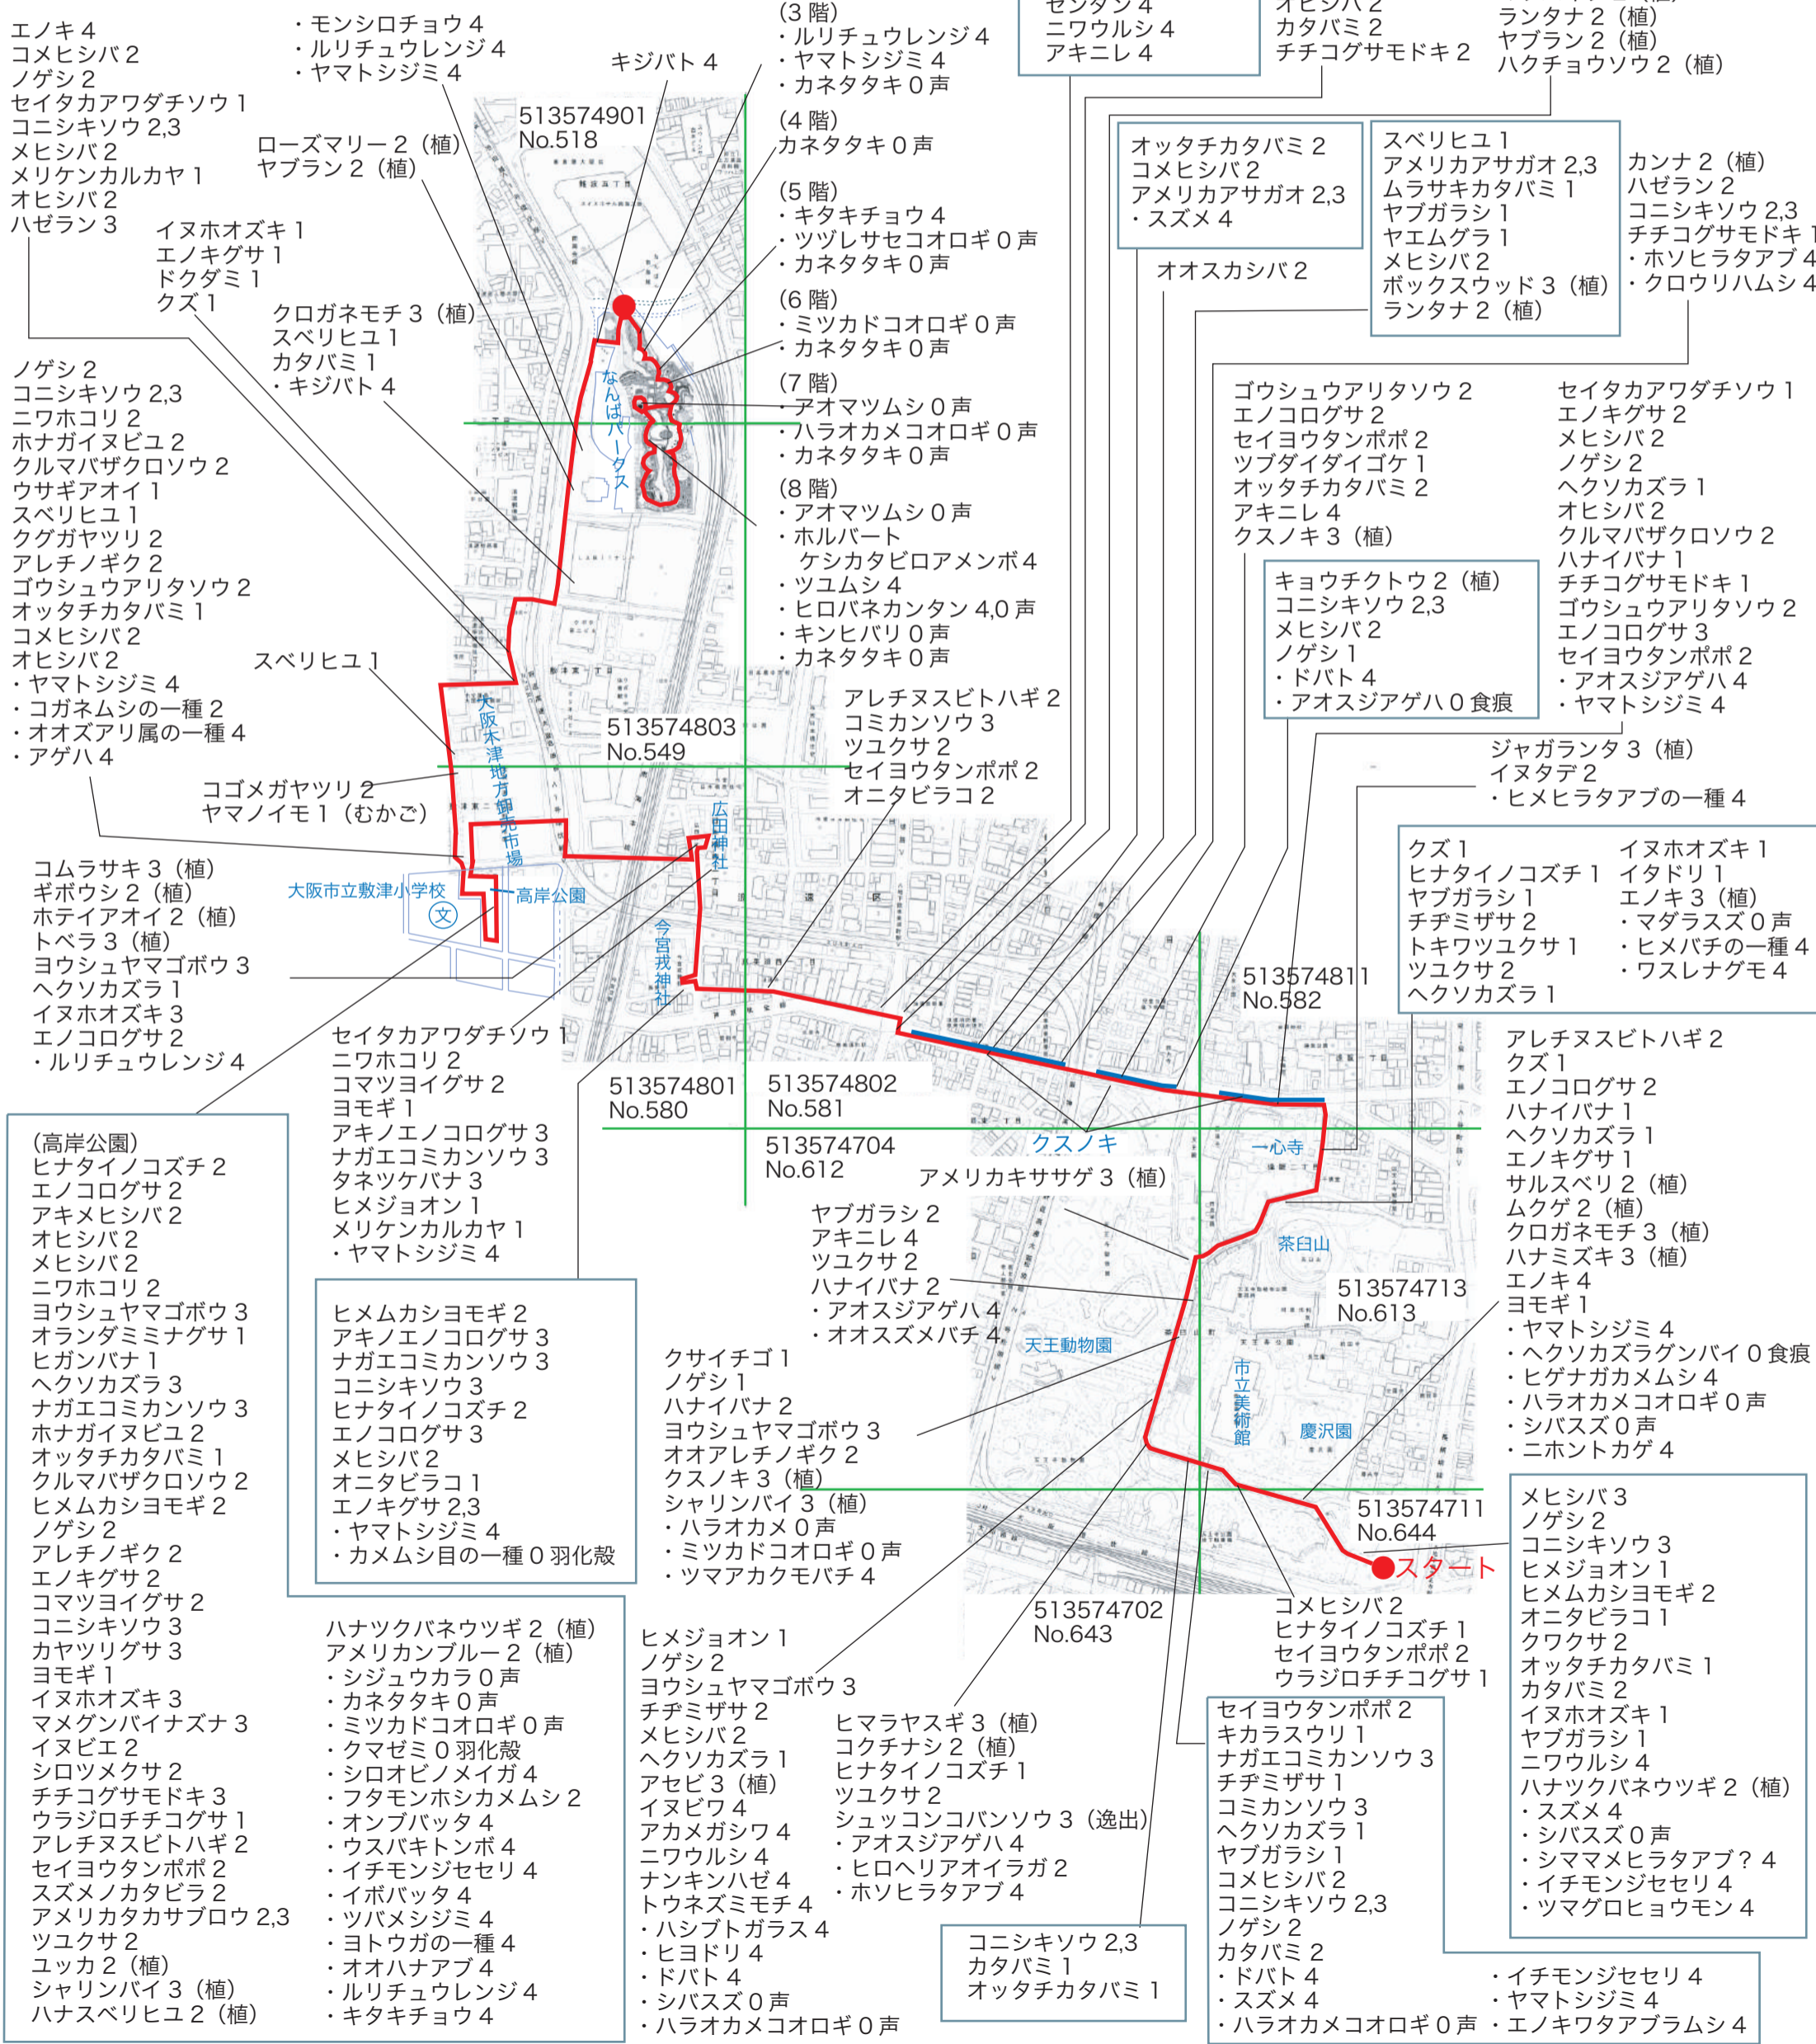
エノキ 4
コメヒシバ 2
ノゲシ 2
セイタカアワダチソウ 1
コニシキソウ 2,3
メヒシバ 2
メリケンカルカヤ 1
オヒシバ 2
ハゼラン 3

・モンシロチョウ 4
・ルリチュウレンジ 4
・ヤマトシジミ 4

キジバト 4

(3 階)
・ルリチュウレンジ 4
・ヤマトシジミ 4
・カネタタキ 0 声

センダン 4
ニワウルシ 4
アキニレ 4

オヒシバ 2
カタバミ 2
チチコグサモドキ 2

ランタナ 2（植）
ヤブラン 2（植）
ハクチョウソウ 2（植）

513574901
No.518

ローズマリー 2（植）
ヤブラン 2（植）

(4 階)
カネタタキ 0 声

オッタチカタバミ 2
コメヒシバ 2
アメリカアサガオ 2,3
・スズメ 4

スベリヒユ 1
アメリカアサガオ 2,3
ムラサキカタバミ 1
ヤブガラシ 1
ヤエムグラ 1
メヒシバ 2
ボックスウッド 3（植）
ランタナ 2（植）

カンナ 2（植）
ハゼラン 2
コニシキソウ 2,3
チチコグサモドキ 1
・ホソヒラタアブ 4
・クロウリハムシ 4

イヌホオズキ 1
エノキグサ 1
ドクダミ 1
クズ 1

(5 階)
・キタキチョウ 4
・ツヅレサセコオロギ 0 声
・カネタタキ 0 声

オオスカシバ 2

クロガネモチ 3（植）
スベリヒユ 1
カタバミ 1
・キジバト 4

(6 階)
・ミツカドコオロギ 0 声
・カネタタキ 0 声

ノゲシ 2
コニシキソウ 2,3
ニワホコリ 2
ホナガイヌビユ 2
クルマバザクロソウ 2
ウサギアオイ 1
スベリヒユ 1
クグガヤツリ 2
アレチノギク 2
ゴウシュウアリタソウ 2
オッタチカタバミ 1
コメヒシバ 2
オヒシバ 2
・ヤマトシジミ 4
・コガネムシの一種 2
・オオズアリ属の一種 4
・アゲハ 4

(7 階)
・アオマツムシ 0 声
・ハラオカメコオロギ 0 声
・カネタタキ 0 声

なんばパークス

ゴウシュウアリタソウ 2
エノコログサ 2
セイヨウタンポポ 2
ツブダイダイゴケ 1
オッタチカタバミ 2
アキニレ 4
クスノキ 3（植）

セイタカアワダチソウ 1
エノキグサ 2
メヒシバ 2
ノゲシ 2
ヘクソカズラ 1
オヒシバ 2
クルマバザクロソウ 2
ハナイバナ 1
チチコグサモドキ 1
ゴウシュウアリタソウ 2
エノコログサ 3
セイヨウタンポポ 2
・アオスジアゲハ 4
・ヤマトシジミ 4

(8 階)
・アオマツムシ 0 声
・ホルバート
ケシカタビロアメンボ 4
・ツユムシ 4
・ヒロバネカンタン 4,0 声
・キンヒバリ 0 声
・カネタタキ 0 声

キョウチクトウ 2（植）
コニシキソウ 2,3
メヒシバ 2
ノゲシ 1
・ドバト 4
・アオスジアゲハ 0 食痕

スベリヒユ 1

513574803
No.549

アレチヌスビトハギ 2
コミカンソウ 3
ツユクサ 2
セイヨウタンポポ 2
オニタビラコ 2

ジャガランタ 3（植）
イヌタデ 2
・ヒメヒラタアブの一種 4

大阪木津地方卸売市場

コゴメガヤツリ 2
ヤマノイモ 1（むかご）

広田神社

クズ 1
ヒナタイノコズチ 1
ヤブガラシ 1
チヂミザサ 2
トキワツユクサ 1
ツユクサ 2
ヘクソカズラ 1

イヌホオズキ 1
イタドリ 1
エノキ 3（植）
・マダラスズ 0 声
・ヒメバチの一種 4
・ワスレナグモ 4

コムラサキ 3（植）
ギボウシ 2（植）
ホテイアオイ 2（植）
トベラ 3（植）
ヨウシュヤマゴボウ 3
ヘクソカズラ 1
イヌホオズキ 3
エノコログサ 2
・ルリチュウレンジ 4

大阪市立敷津小学校
文
高岸公園

今宮戎神社

513574811
No.582

セイタカアワダチソウ 1
ニワホコリ 2
コマツヨイグサ 2
ヨモギ 1
アキノエノコログサ 3
ナガエコミカンソウ 3
タネツケバナ 3
ヒメジョオン 1
メリケンカルカヤ 1
・ヤマトシジミ 4

513574801
No.580

513574802
No.581

アレチヌスビトハギ 2
クズ 1
エノコログサ 2
ハナイバナ 1
ヘクソカズラ 1
エノキグサ 1
サルスベリ 2（植）
ムクゲ 2（植）
クロガネモチ 3（植）
ハナミズキ 3（植）
エノキ 4
ヨモギ 1
・ヤマトシジミ 4
・ヘクソカズラグンバイ 0 食痕
・ヒゲナガカメムシ 4
・ハラオカメコオロギ 0 声
・シバスズ 0 声
・ニホントカゲ 4

(高岸公園)
ヒナタイノコズチ 2
エノコログサ 2
アキメヒシバ 2
オヒシバ 2
メヒシバ 2
ニワホコリ 2
ヨウシュヤマゴボウ 3
オランダミミナグサ 1
ヒガンバナ 1
ヘクソカズラ 3
ナガエコミカンソウ 3
ホナガイヌビユ 2
オッタチカタバミ 1
クルマバザクロソウ 2
ヒメムカシヨモギ 2
ノゲシ 2
アレチノギク 2
エノキグサ 2
コマツヨイグサ 2
コニシキソウ 3
カヤツリグサ 3
ヨモギ 1
イヌホオズキ 3
マメグンバイナズナ 3
イヌビエ 2
シロツメクサ 2
チチコグサモドキ 3
ウラジロチチコグサ 1
アレチヌスビトハギ 2
セイヨウタンポポ 2
スズメノカタビラ 2
アメリカタカサブロウ 2,3
ツユクサ 2
ユッカ 2（植）
シャリンバイ 3（植）
ハナスベリヒユ 2（植）

513574704
No.612

クスノキ

一心寺

アメリカキササゲ 3（植）

ヤブガラシ 2
アキニレ 4
ツユクサ 2
ハナイバナ 2
・アオスジアゲハ 4
・オオスズメバチ 4

茶臼山

513574713
No.613

ヒメムカシヨモギ 2
アキノエノコログサ 3
ナガエコミカンソウ 3
コニシキソウ 3
ヒナタイノコズチ 2
エノコログサ 3
メヒシバ 2
オニタビラコ 1
エノキグサ 2,3
・ヤマトシジミ 4
・カメムシ目の一種 0 羽化殻

天王動物園

市立美術館

慶沢園

クサイチゴ 1
ノゲシ 1
ハナイバナ 2
ヨウシュヤマゴボウ 3
オオアレチノギク 2
クスノキ 3（植）
シャリンバイ 3（植）
・ハラオカメ 0 声
・ミツカドコオロギ 0 声
・ツマアカクモバチ 4

513574711
No.644

スタート

メヒシバ 3
ノゲシ 2
コニシキソウ 3
ヒメジョオン 1
ヒメムカシヨモギ 2
オニタビラコ 1
クワクサ 2
オッタチカタバミ 1
カタバミ 2
イヌホオズキ 1
ヤブガラシ 1
ニワウルシ 4
ハナツクバネウツギ 2（植）
・スズメ 4
・シバスズ 0 声
・シママメヒラタアブ？4
・イチモンジセセリ 4
・ツマグロヒョウモン 4

513574702
No.643

コメヒシバ 2
ヒナタイノコズチ 1
セイヨウタンポポ 2
ウラジロチチコグサ 1

ハナツクバネウツギ 2（植）
アメリカンブルー 2（植）
・シジュウカラ 0 声
・カネタタキ 0 声
・ミツカドコオロギ 0 声
・クマゼミ 0 羽化殻
・シロオビノメイガ 4
・フタモンホシカメムシ 2
・オンブバッタ 4
・ウスバキトンボ 4
・イチモンジセセリ 4
・イボバッタ 4
・ツバメシジミ 4
・ヨトウガの一種 4
・オオハナアブ 4
・ルリチュウレンジ 4
・キタキチョウ 4

ヒメジョオン 1
ノゲシ 2
ヨウシュヤマゴボウ 3
チヂミザサ 2
メヒシバ 2
ヘクソカズラ 1
アセビ 3（植）
イヌビワ 4
アカメガシワ 4
ニワウルシ 4
ナンキンハゼ 4
トウネズミモチ 4
・ハシブトガラス 4
・ヒヨドリ 4
・ドバト 4
・シバスズ 0 声
・ハラオカメコオロギ 0 声

ヒマラヤスギ 3（植）
コクチナシ 2（植）
ヒナタイノコズチ 1
ツユクサ 2
シュッコンコバンソウ 3（逸出）
・アオスジアゲハ 4
・ヒロヘリアオイラガ 2
・ホソヒラタアブ 4

コニシキソウ 2,3
カタバミ 1
オッタチカタバミ 1

セイヨウタンポポ 2
キカラスウリ 1
ナガエコミカンソウ 3
チヂミザサ 1
コミカンソウ 3
ヘクソカズラ 1
ヤブガラシ 1
コメヒシバ 2
コニシキソウ 2,3
ノゲシ 2
カタバミ 2
・ドバト 4
・スズメ 4
・ハラオカメコオロギ 0 声

・イチモンジセセリ 4
・ヤマトシジミ 4
・エノキワタアブラムシ 4